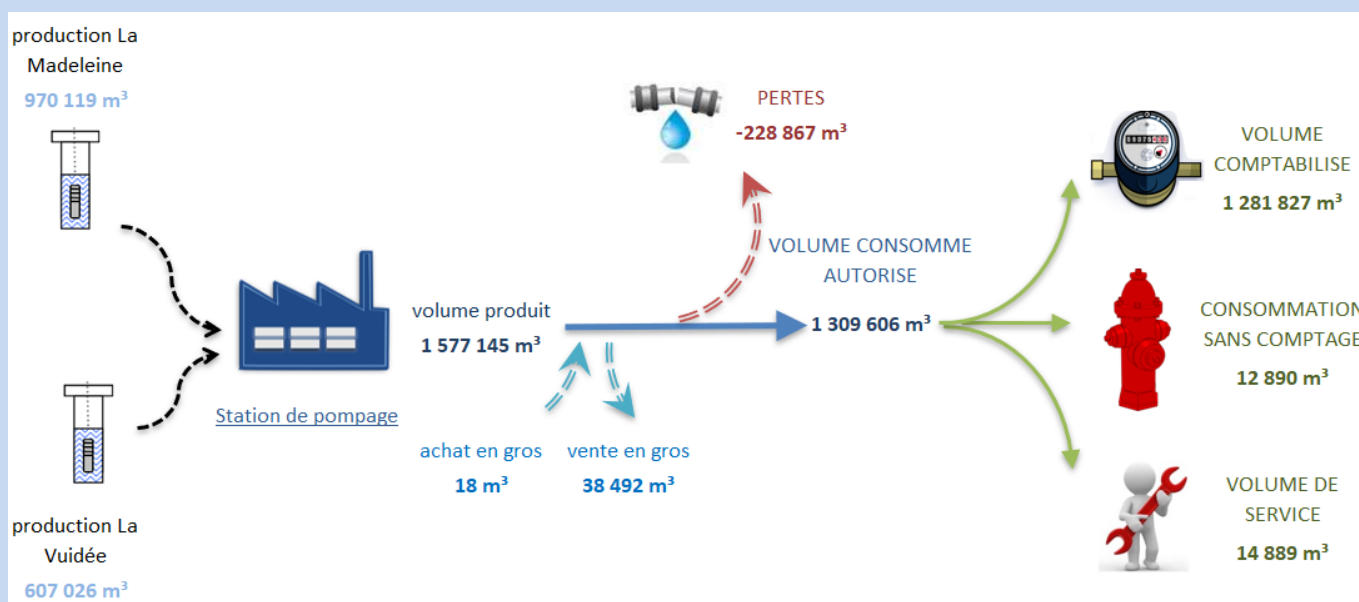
production La Madeleine
970 119 m³

production La Vuidée
607 026 m³

Station de pompage

volume produit
1 577 145 m³

achat en gros
18 m³

vente en gros
38 492 m³

PERTES
-228 867 m³

VOLUME CONSOMME AUTORISE
1 309 606 m³

VOLUME COMPTABILISE
1 281 827 m³

CONSOMMATION SANS COMPTAGE
12 890 m³

VOLUME DE SERVICE
14 889 m³